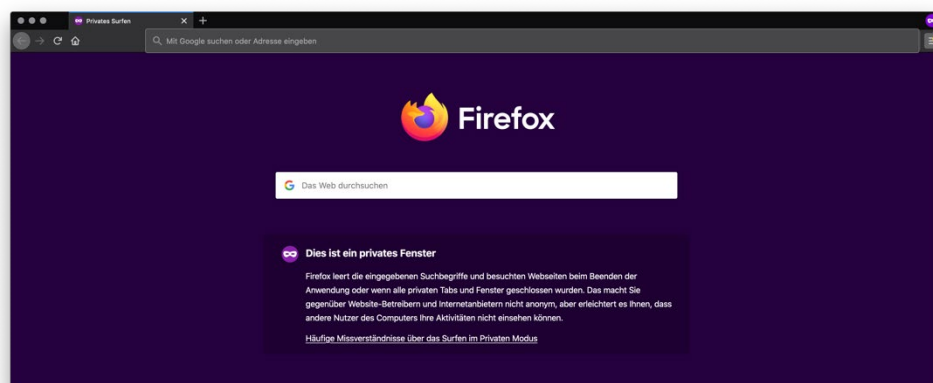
Privates Surfen

Mit Google suchen oder Adresse eingeben

Firefox

Das Web durchsuchen

Dies ist ein privates Fenster

Firefox leert die eingegebenen Suchbegriffe und besuchten Webseiten beim Beenden der Anwendung oder wenn alle privaten Tabs und Fenster geschlossen wurden. Das macht Sie gegenüber Website-Betreibern und Internetanbietern nicht anonym, aber erleichtert es Ihnen, dass andere Nutzer des Computers Ihre Aktivitäten nicht einsehen können.

Häufige Missverständnisse über das Surfen im Privaten Modus